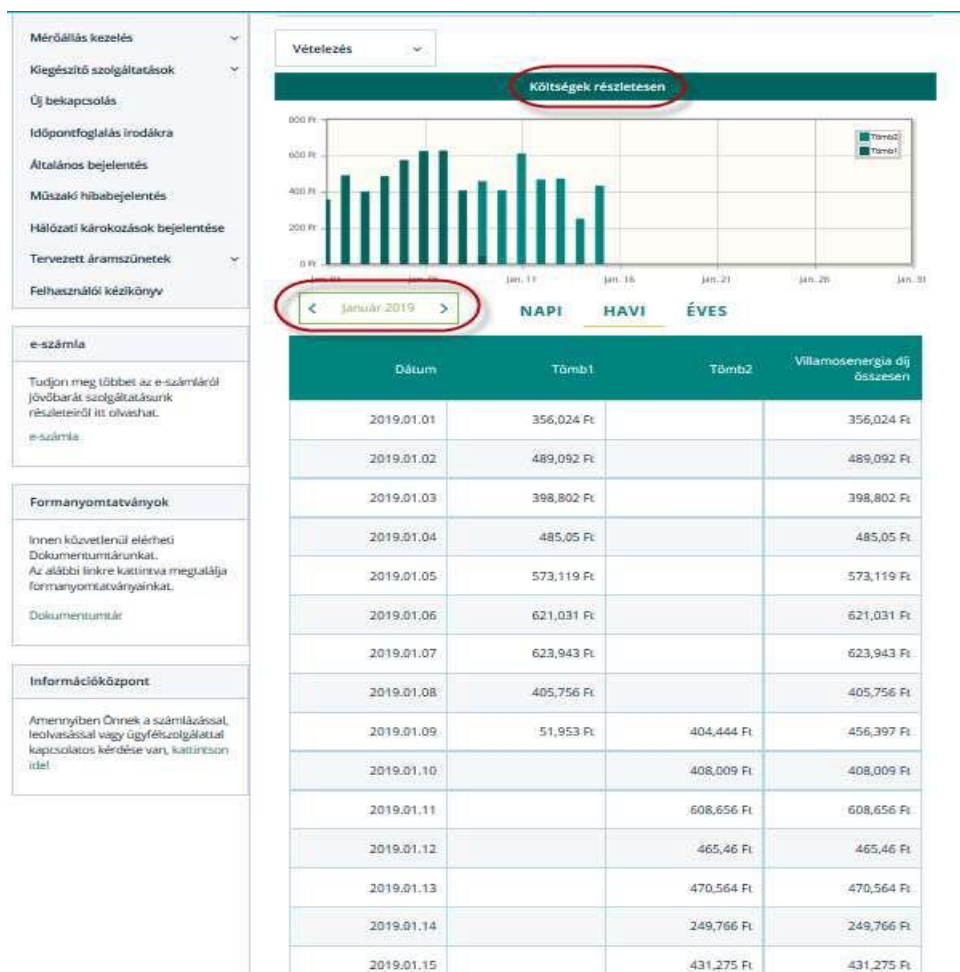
Mérőállás kezelés
Kiegészítő szolgáltatások
Új bekapcsolás
Időpontfoglalás irodákra
Általános bejelentés
Műszaki hibabejelentés
Hálózati károkozások bejelentése
Tervezett áramszünetek
Felhasználói kézikönyv

e-számla

Tudjon meg többet az e-számláról jövőbarát szolgáltatásunk részleteiről itt olvashat.
e-számla

Formanyomtatványok

Innen közvetlenül elérheti Dokumentumtárunkat. Az alábbi linkre kattintva megtalálja formanyomtatványainkat.
Dokumentumtár

Információközpont

Amennyiben Önnek a számlázással, leolvasással vagy ügyfélszolgálattal kapcsolatos kérdése van, kattintson ide!

Vételezés

Költségek részletesen

800 Ft
600 Ft
400 Ft
200 Ft
0 Ft

Tömb2
Tömb1

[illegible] jan. 11 jan. 16 jan. 21 jan. 26 jan. 31

Január 2019

NAPI HAVI ÉVES

| Dátum | Tömb1 | Tömb2 | Villamosenergia díj összesen |
|---|---|---|---|
| 2019.01.01 | 356,024 Ft | | 356,024 Ft |
| 2019.01.02 | 489,092 Ft | | 489,092 Ft |
| 2019.01.03 | 398,802 Ft | | 398,802 Ft |
| 2019.01.04 | 485,05 Ft | | 485,05 Ft |
| 2019.01.05 | 573,119 Ft | | 573,119 Ft |
| 2019.01.06 | 621,031 Ft | | 621,031 Ft |
| 2019.01.07 | 623,943 Ft | | 623,943 Ft |
| 2019.01.08 | 405,756 Ft | | 405,756 Ft |
| 2019.01.09 | 51,953 Ft | 404,444 Ft | 456,397 Ft |
| 2019.01.10 | | 408,009 Ft | 408,009 Ft |
| 2019.01.11 | | 608,656 Ft | 608,656 Ft |
| 2019.01.12 | | 465,46 Ft | 465,46 Ft |
| 2019.01.13 | | 470,564 Ft | 470,564 Ft |
| 2019.01.14 | | 249,766 Ft | 249,766 Ft |
| 2019.01.15 | | 431,275 Ft | 431,275 Ft |